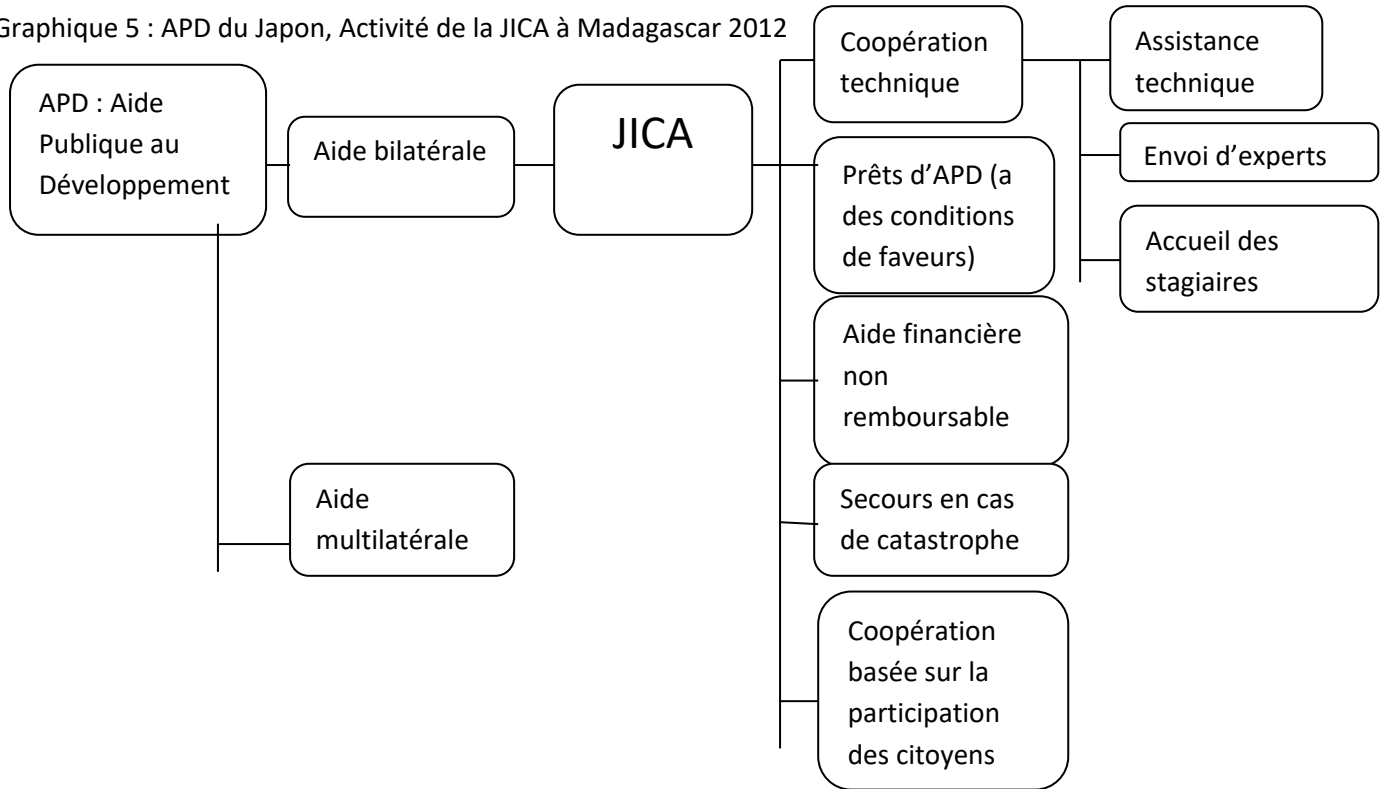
Graphique 5 : APD du Japon, Activité de la JICA à Madagascar 2012

APD : Aide Publique au Développement

Aide bilatérale

JICA

Coopération technique

Assistance technique

Envoi d'experts

Accueil des stagiaires

Prêts d'APD (a des conditions de faveurs)

Aide financière non remboursable

Secours en cas de catastrophe

Coopération basée sur la participation des citoyens

Aide multilatérale